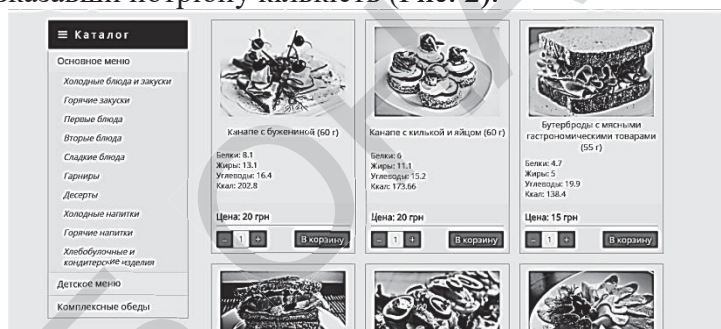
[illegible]казавши потрібну кількість (Рис. 2).

≡ Каталог

Основное меню

Холодные блюда и закуски

Горячие закуски

Первые блюда

Вторые блюда

Сладкие блюда

Гарниры

Десерты

Холодные напитки

Горячие напитки

Хлебобулочные и кондитерские изделия

Детское меню

Комплексные обеды

Канапе с бужениной (60 г)

Белки: 8.1
Жиры: 13.1
Углеводы: 16.4
Ккал: 202.8

Цена: 20 грн

- 1 +

В корзину

Канапе с килькой и яйцом (60 г)

Белки: 6
Жиры: 11.1
Углеводы: 15.2
Ккал: 173.66

Цена: 20 грн

- 1 +

В корзину

Бутерброды с мясными гастрономическими товарами (55 г)

Белки: 4.7
Жиры: 5
Углеводы: 19.9
Ккал: 138.4

Цена: 15 грн

- 1 +

В корзину